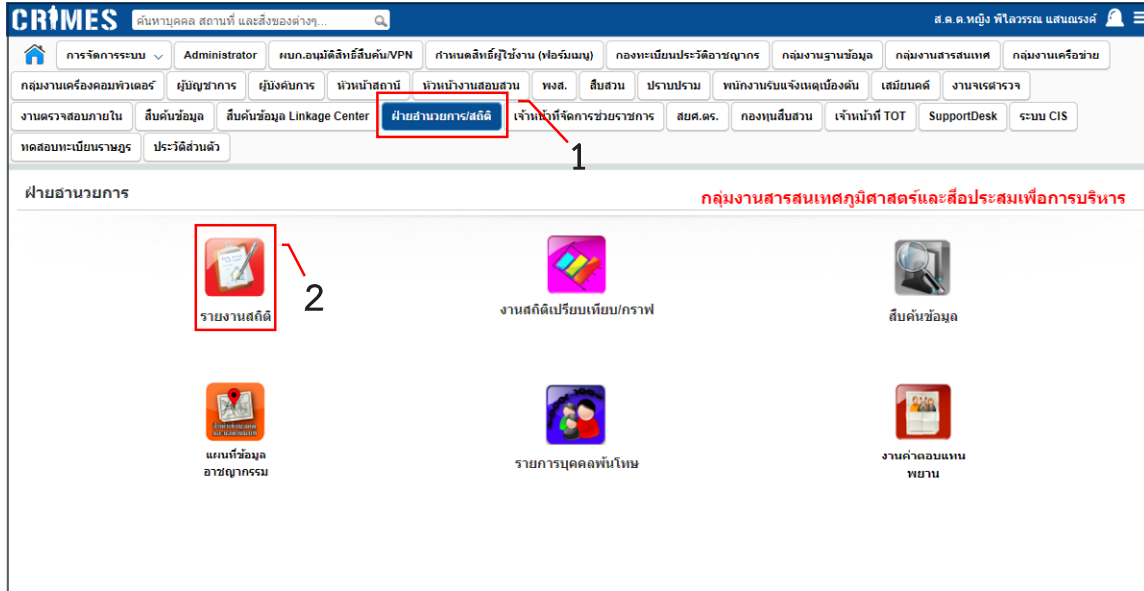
CRIMES ค้นหาบุคคล สถานที่ และสิ่งของต่างๆ...

ส.ต.ต.หญิง พิไลวรรณ แสนณรงค์

การจัดการระบบ | Administrator | ผบก.อนุมัติสิทธิ์สืบค้น/VPN | กำหนดสิทธิ์ผู้ใช้งาน (ฟอร์มเมนู) | กองทะเบียนประวัติอาชญากร | กลุ่มงานฐานข้อมูล | กลุ่มงานสารสนเทศ | กลุ่มงานเครือข่าย | กลุ่มงานเครื่องคอมพิวเตอร์ | ผู้บัญชาการ | ผู้บังคับการ | หัวหน้าสถานี | หัวหน้างานสอบสวน | พงส. | สืบสวน | ปราบปราม | พนักงานรับแจ้งเหตุเบื้องต้น | เสมียนคดี | งานจเรตำรวจ | งานตรวจสอบภายใน | สืบค้นข้อมูล | สืบค้นข้อมูล Linkage Center | ฝ่ายอำนวยการ/สถิติ | เจ้าหน้าที่จัดการช่วยราชการ | สยศ.ตร. | กองทุนสืบสวน | เจ้าหน้าที่ TOT | SupportDesk | ระบบ CIS | ทดสอบทะเบียนราษฎร | ประวัติส่วนตัว

1

ฝ่ายอำนวยการ

กลุ่มงานสารสนเทศภูมิศาสตร์และสื่อประสมเพื่อการบริหาร

2

รายงานสถิติ

งานสถิติเปรียบเทียบ/กราฟ

สืบค้นข้อมูล

แผนที่ข้อมูล อาชญากรรม

รายการบุคคลพ้นโทษ

งานค่าตอบแทน พยาน